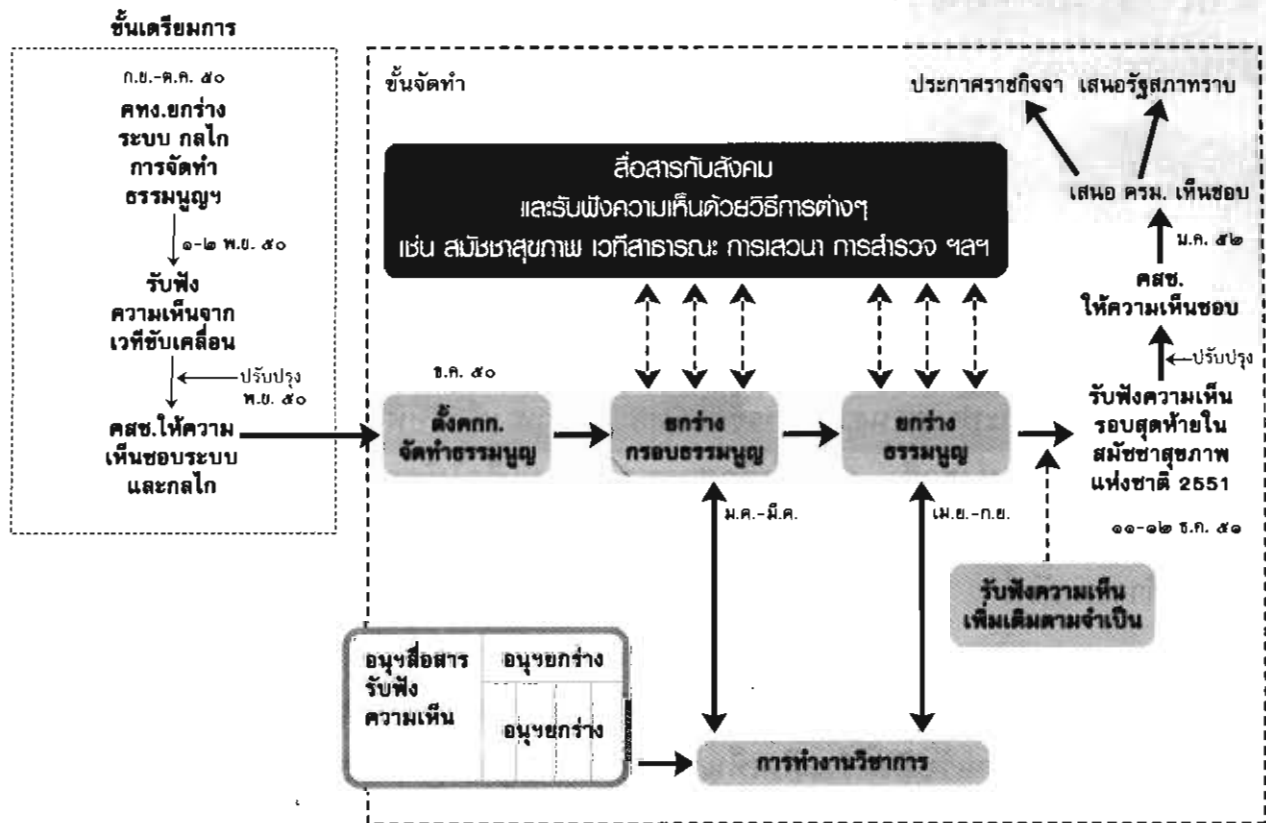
ขั้นเตรียมการ

ก.ย.-ต.ค. ๕๐
คทง.ยกร่าง ระบบ กลไก การจัดทำ ธรรมนูญฯ

๑-๒ พ.ย. ๕๐

รับฟัง ความเห็นจาก เวทีขับเคลื่อน

ปรับปรุง
พ.ย. ๕๐

คสช.ให้ความ เห็นชอบระบบ และกลไก

ขั้นจัดทำ

ประกาศราชกิจจา เสนอรัฐสภาทราบ

สื่อสารกับสังคม
และรับฟังความเห็นด้วยวิธีการต่างๆ
เช่น สมัชชาสุขภาพ เวทีสาธารณะ การเสวนา การสำรวจ ฯลฯ

เสนอ ครม. เห็นชอบ

ม.ค. ๕๒

คสช.
ให้ความเห็นชอบ

ปรับปรุง

ธ.ค. ๕๐

ตั้งคกก. จัดทำธรรมนูญ

ยกร่าง กรอบธรรมนูญ

ยกร่าง ธรรมนูญ

รับฟังความเห็น รอบสุดท้ายใน สมัชชาสุขภาพ แห่งชาติ 2551

ม.ค.-มี.ค.

เม.ย.-ก.ย.

๑๑-๑๒ ธ.ค. ๕๑

รับฟังความเห็น เพิ่มเติมตามจำเป็น

อนุฯสื่อสาร รับฟัง ความเห็น

อนุฯยกร่าง

อนุฯยกร่าง

การทำงานวิชาการ